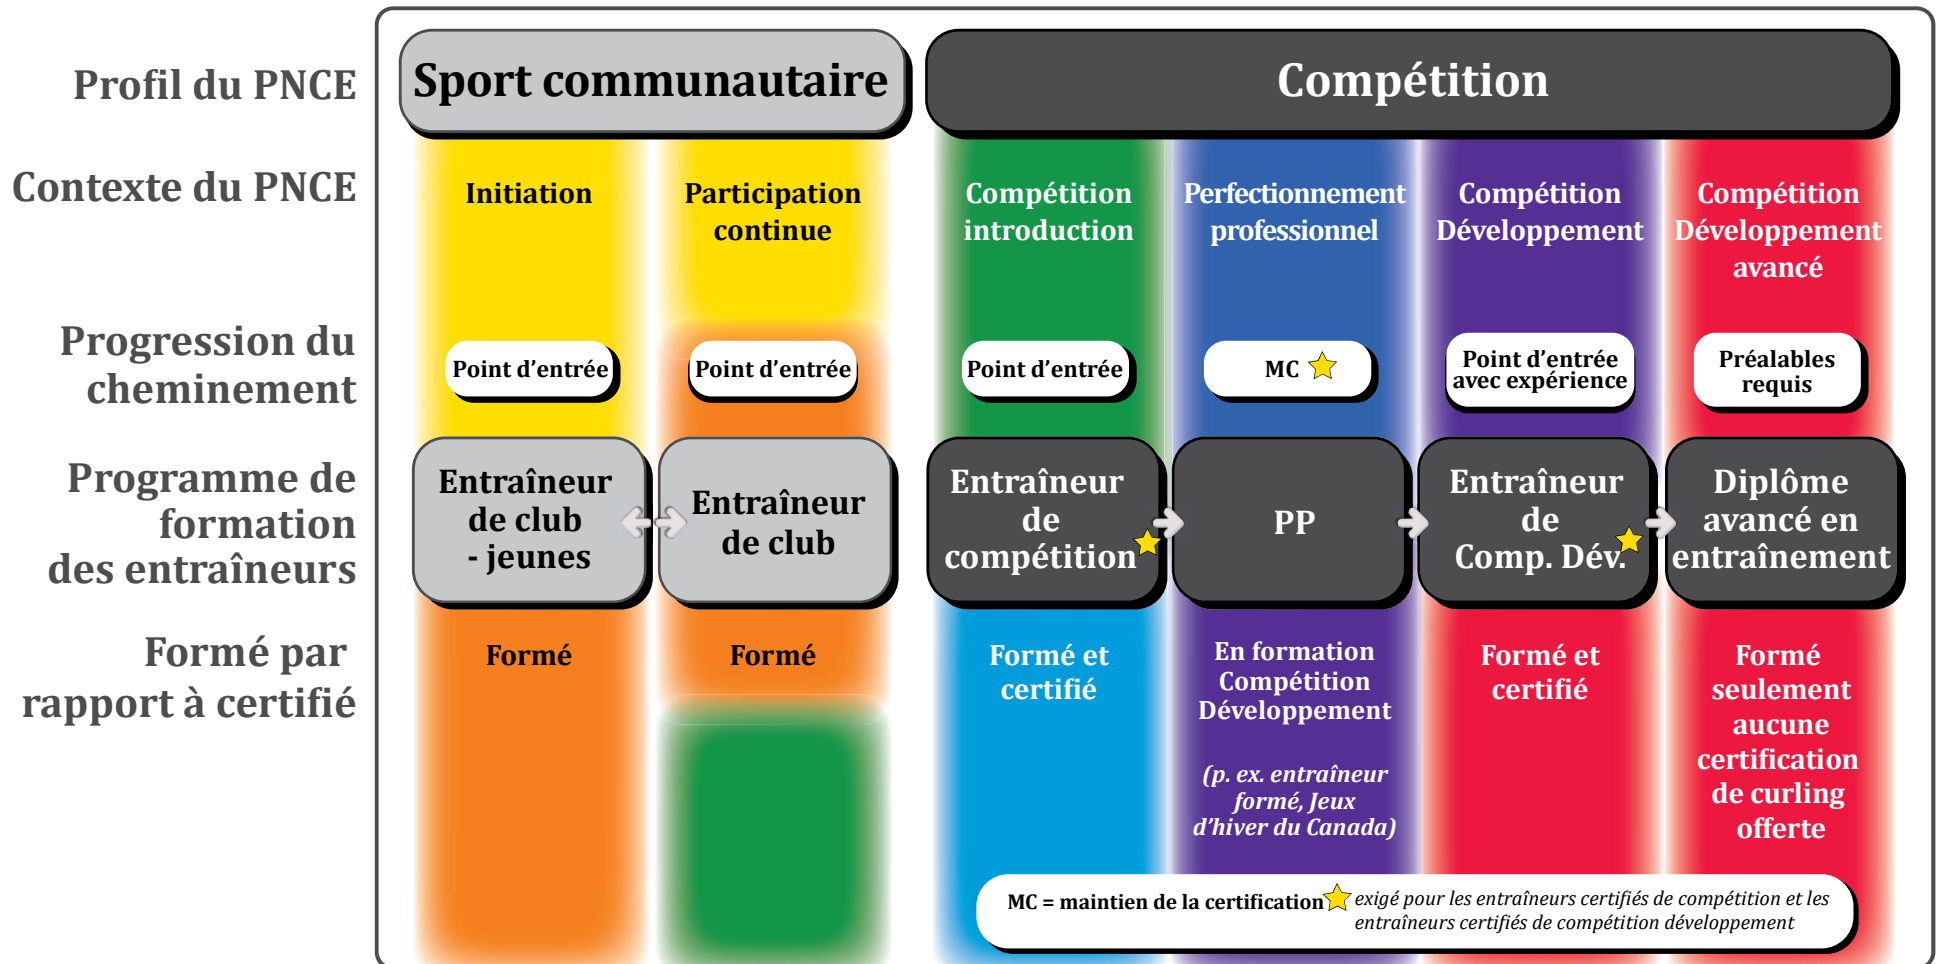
Profil du PNCE

Contexte du PNCE

Progression du cheminement

Programme de formation des entraîneurs

Formé par rapport à certifié

Sport communautaire

Compétition

Initiation

Participation continue

Compétition introduction

Perfectionnement professionnel

Compétition Développement

Compétition Développement avancé

Point d'entrée

Point d'entrée

Point d'entrée

MC

Point d'entrée avec expérience

Préalables requis

Entraîneur de club - jeunes

Entraîneur de club

Entraîneur de compétition

PP

Entraîneur de Comp. Dév.

Diplôme avancé en entraînement

Formé

Formé

Formé et certifié

En formation Compétition Développement

(p. ex. entraîneur formé, Jeux d'hiver du Canada)

Formé et certifié

Formé seulement aucune certification de curling offerte

MC = maintien de la certification exigé pour les entraîneurs certifiés de compétition et les entraîneurs certifiés de compétition développement